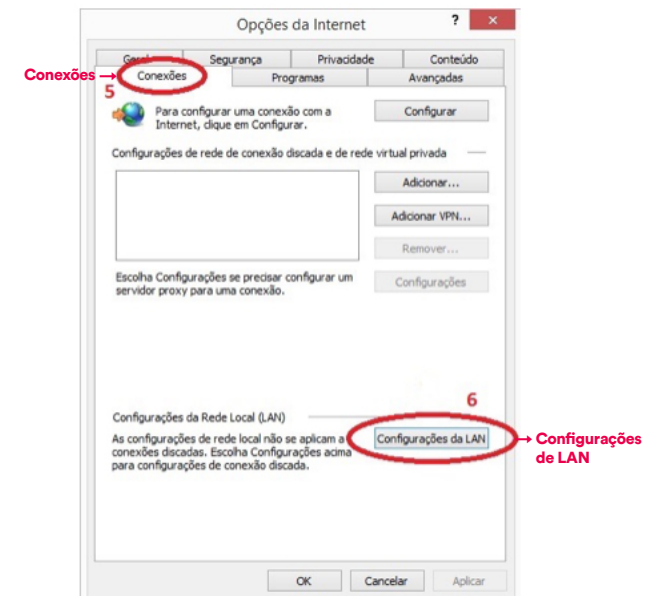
Opções da Internet
?
Geral
Segurança
Privacidade
Conteúdo
Conexões
Conexões
Programas
Avançadas
5
Para configurar uma conexão com a Internet, clique em Configurar.
Configurar
Configurações de rede de conexão discada e de rede virtual privada
Adicionar...
Adicionar VPN...
Remover...
Escolha Configurações se precisar configurar um servidor proxy para uma conexão.
Configurações
6
Configurações da Rede Local (LAN)
As configurações de rede local não se aplicam a conexões discadas. Escolha Configurações acima para configurações de conexão discada.
Configurações da LAN
Configurações de LAN
OK
Cancelar
Aplicar